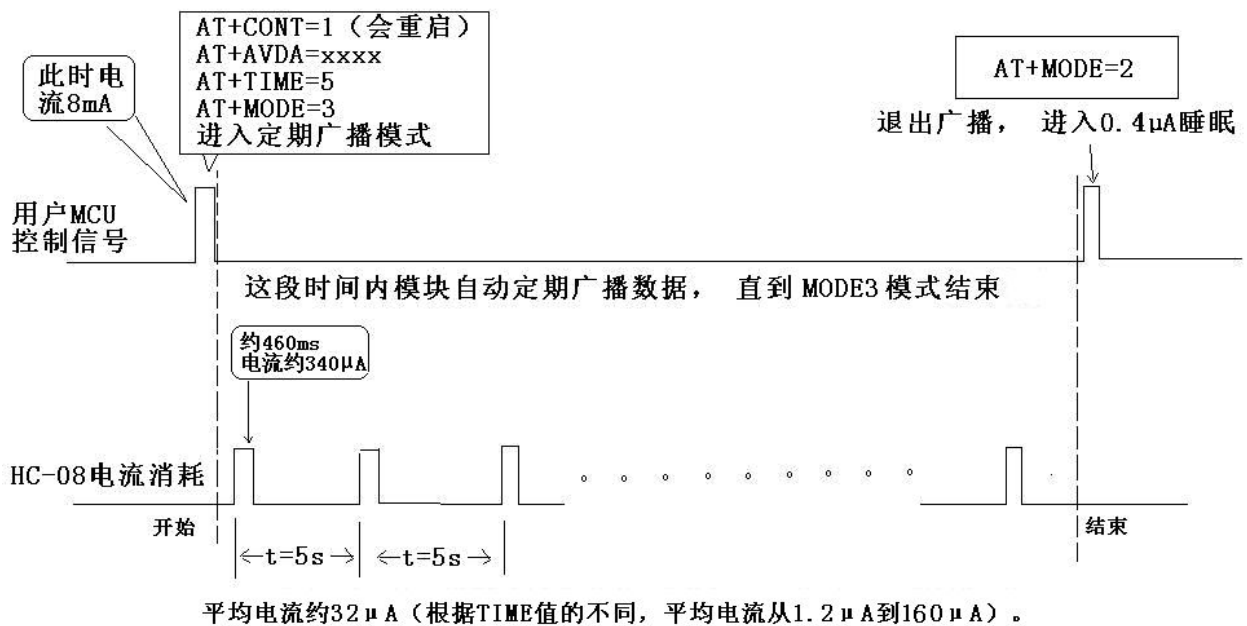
此时电流8mA

AT+CONT=1（会重启）
AT+AVDA=xxxx
AT+TIME=5
AT+MODE=3
进入定期广播模式

AT+MODE=2

退出广播， 进入0.4μA睡眠

用户MCU控制信号

这段时间内模块自动定期广播数据， 直到MODE3模式结束

约460ms
电流约340μA

HC-08电流消耗

开始

结束

$\leftarrow$t=5s$\rightarrow$ $\leftarrow$t=5s$\rightarrow$

平均电流约32μA（根据TIME值的不同，平均电流从1.2μA到160μA）。